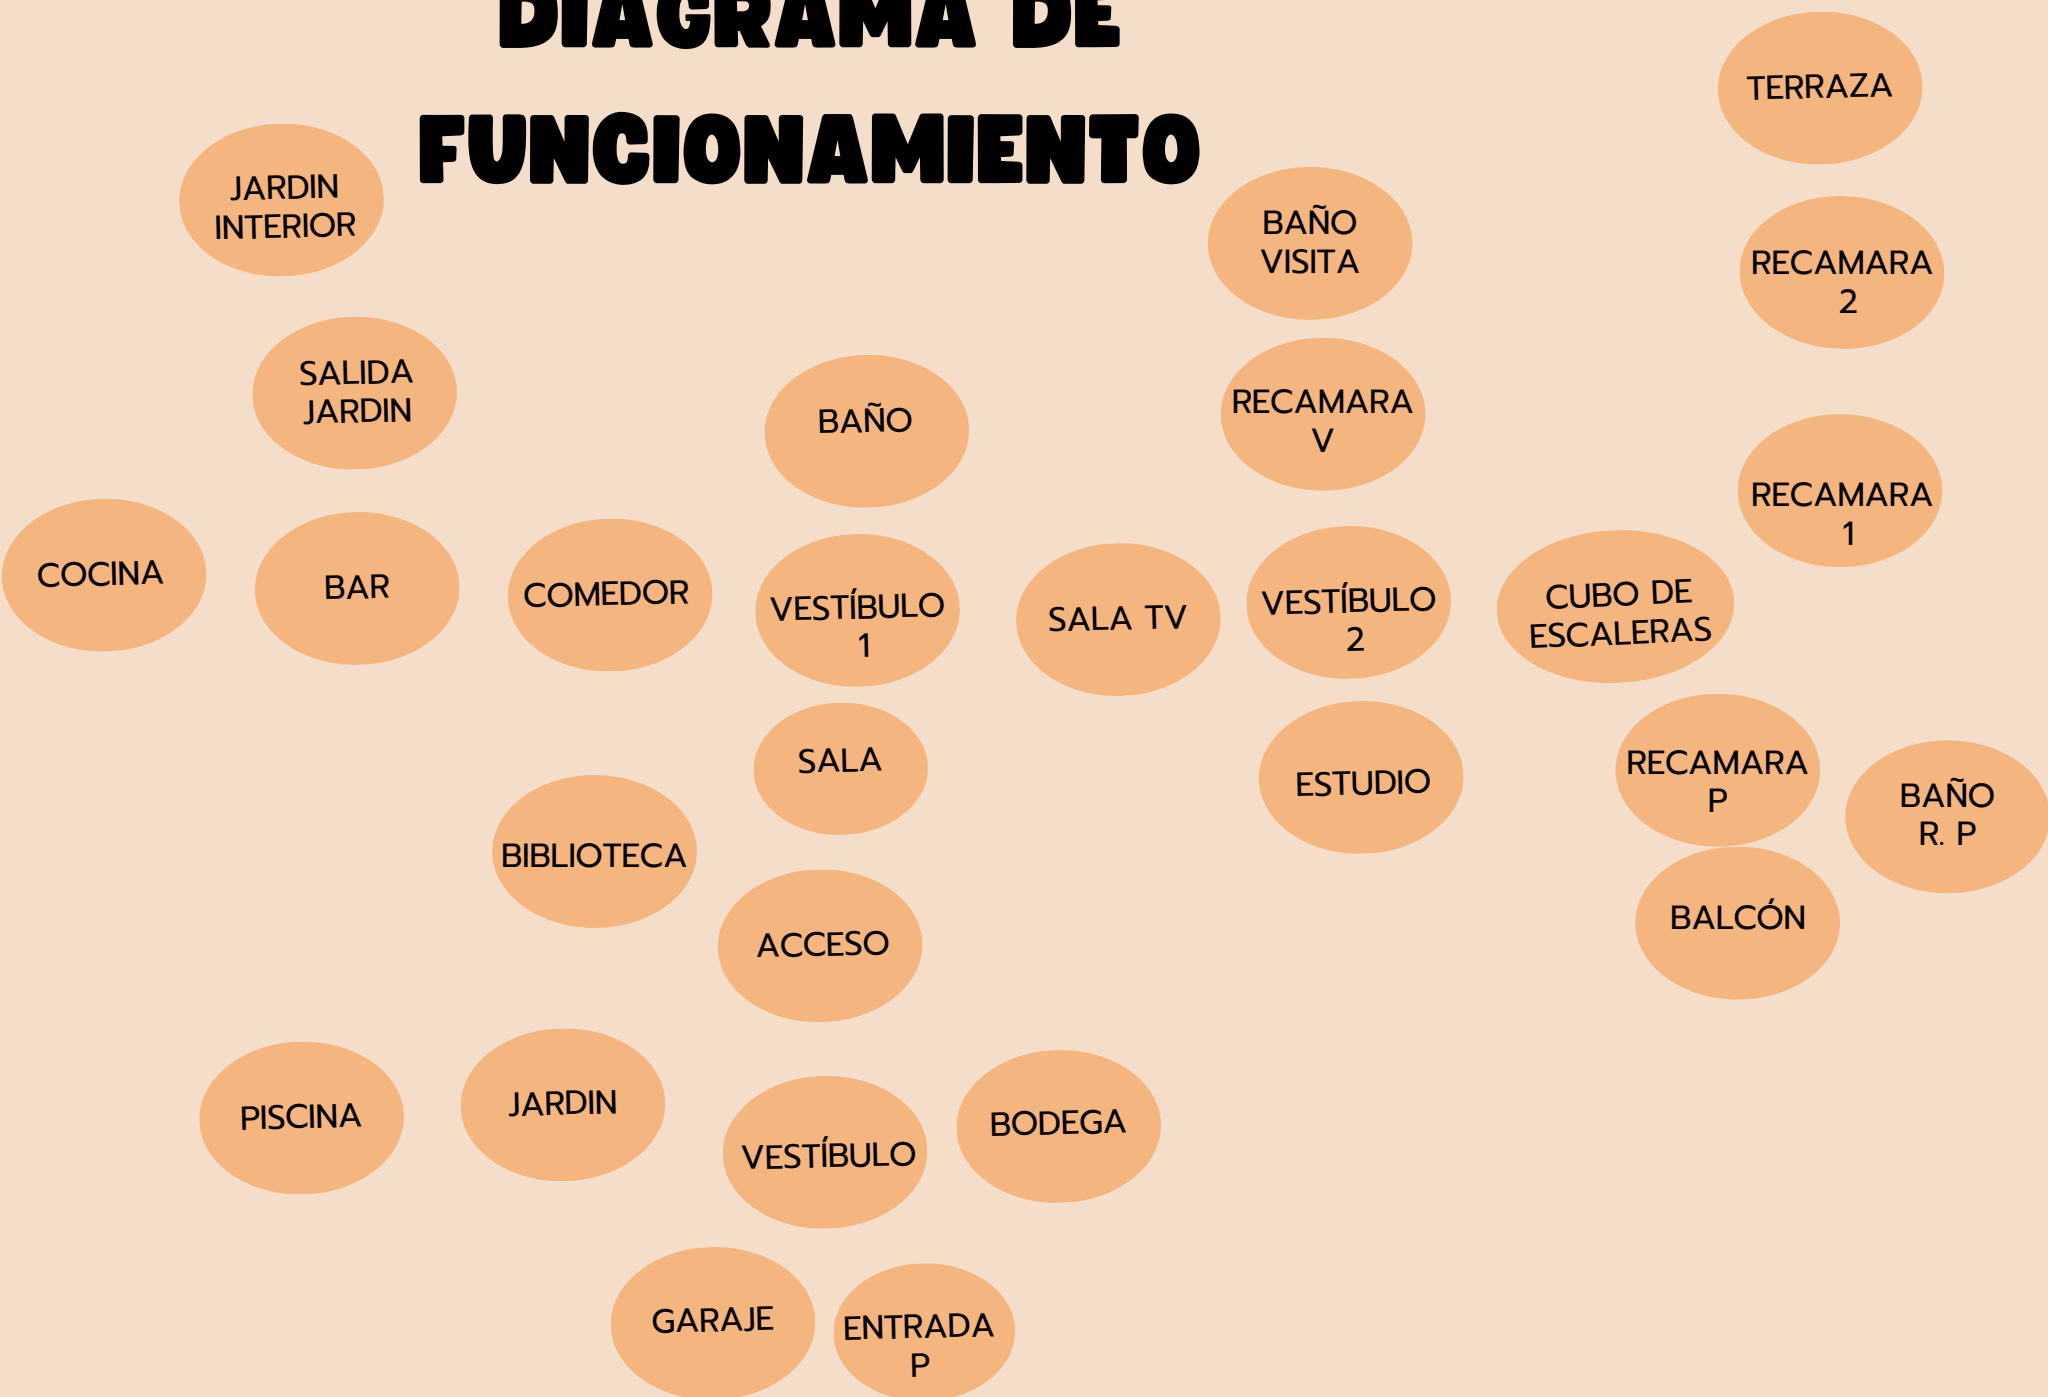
DIAGRAMA DE FUNCIONAMIENTO

TERRAZA

JARDIN INTERIOR

BAÑO VISITA

RECAMARA 2

SALIDA JARDIN

BAÑO

RECAMARA V

RECAMARA 1

COCINA

BAR

COMEDOR

VESTÍBULO 1

SALA TV

VESTÍBULO 2

CUBO DE ESCALERAS

SALA

ESTUDIO

RECAMARA P

BAÑO R. P

BIBLIOTECA

BALCÓN

ACCESO

PISCINA

JARDIN

VESTÍBULO

BODEGA

GARAJE

ENTRADA P